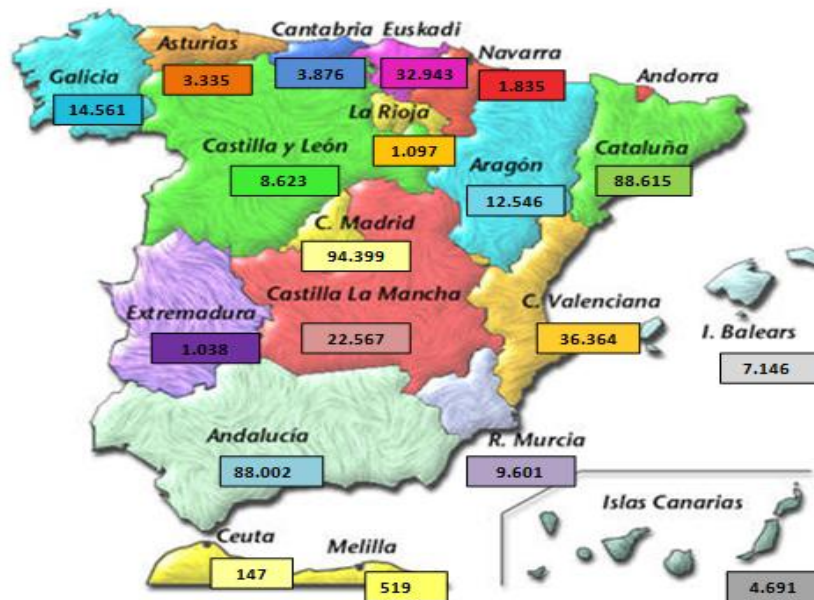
Asturias
3.335
Cantabria
3.876
Euskadi
32.943
Navarra
1.835
Andorra
Galicia
14.561
La Rioja
1.097
Castilla y León
8.623
Aragón
12.546
Cataluña
88.615
C. Madrid
94.399
Castilla La Mancha
22.567
Extremadura
1.038
C. Valenciana
36.364
I. Balears
7.146
Andalucía
88.002
R. Murcia
9.601
Islas Canarias
4.691
Ceuta
147
Melilla
519